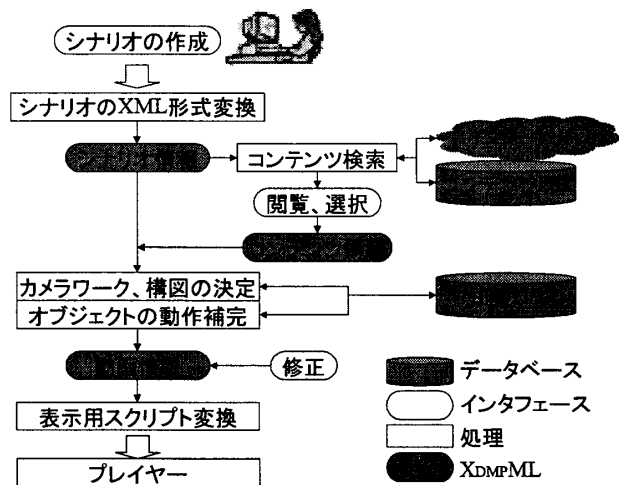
シナリオの作成

シナリオのXML形式変換

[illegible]

コンテンツ検索

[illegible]

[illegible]

閲覧、選択

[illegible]

カメラワーク、構図の決定

オブジェクトの動作補完

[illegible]

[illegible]

修正

表示用スクリプト変換

プレイヤー

データベース

インタフェース

処理

XDMPML